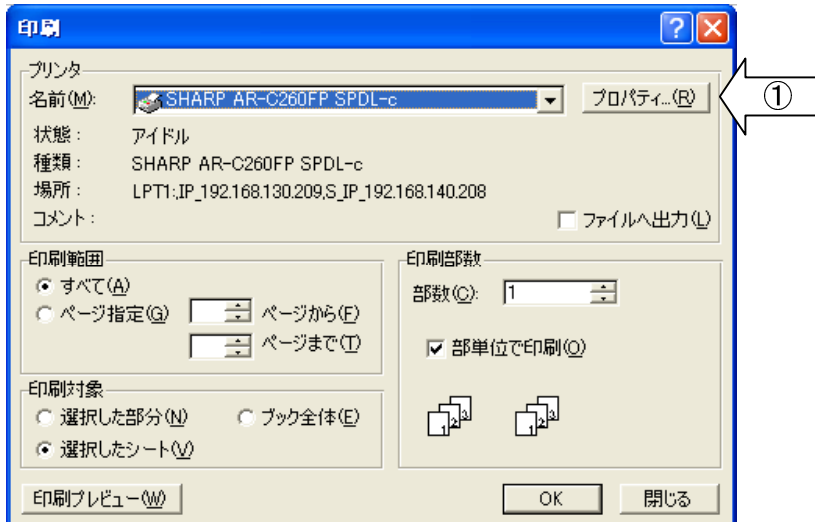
印刷

プリンタ
名前(M): SHARP AR-C260FP SPDL-c
プロパティ...(R)
①
状態: アイドル
種類: SHARP AR-C260FP SPDL-c
場所: LPT1:;IP_192.168.130.209,S_IP_192.168.140.208
コメント:
ファイルへ出力(L)

印刷範囲
すべて(A)
ページ指定(G) ページから(F)
ページまで(T)

印刷部数
部数(C): 1
部単位で印刷(O)
1 2 3
1 2 3

印刷対象
選択した部分(N)
ブック全体(E)
選択したシート(V)

印刷プレビュー(W)
OK
閉じる